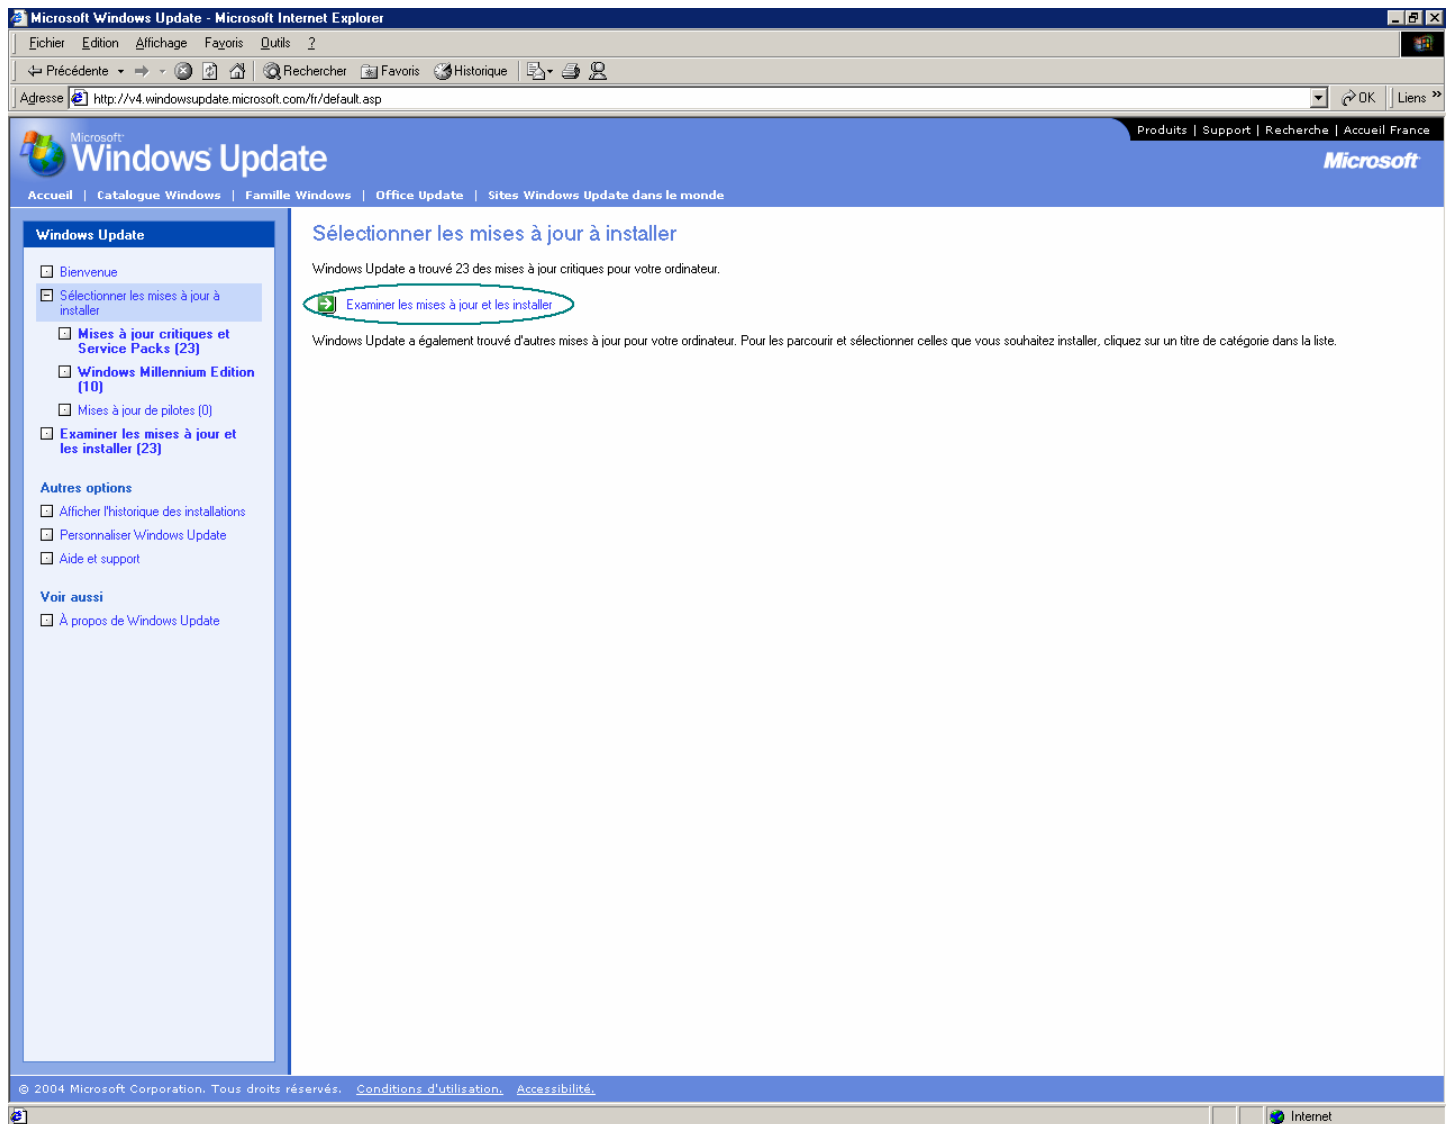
Microsoft Windows Update - Microsoft Internet Explorer

Fichier Edition Affichage Favoris Outils ?

Précédente Rechercher Favoris Historique

Adresse http://v4.windowsupdate.microsoft.com/fr/default.asp OK Liens »

Produits | Support | Recherche | Accueil France

Microsoft Windows Update

Microsoft

Accueil | Catalogue Windows | Famille Windows | Office Update | Sites Windows Update dans le monde

Windows Update

Bienvenue

Sélectionner les mises à jour à installer

Mises à jour critiques et Service Packs (23)

Windows Millennium Edition (10)

Mises à jour de pilotes (0)

Examiner les mises à jour et les installer (23)

Autres options

Afficher l'historique des installations

Personnaliser Windows Update

Aide et support

Voir aussi

À propos de Windows Update

Sélectionner les mises à jour à installer

Windows Update a trouvé 23 des mises à jour critiques pour votre ordinateur.

Examiner les mises à jour et les installer

Windows Update a également trouvé d'autres mises à jour pour votre ordinateur. Pour les parcourir et sélectionner celles que vous souhaitez installer, cliquez sur un titre de catégorie dans la liste.

© 2004 Microsoft Corporation. Tous droits réservés. Conditions d'utilisation. Accessibilité.

Internet